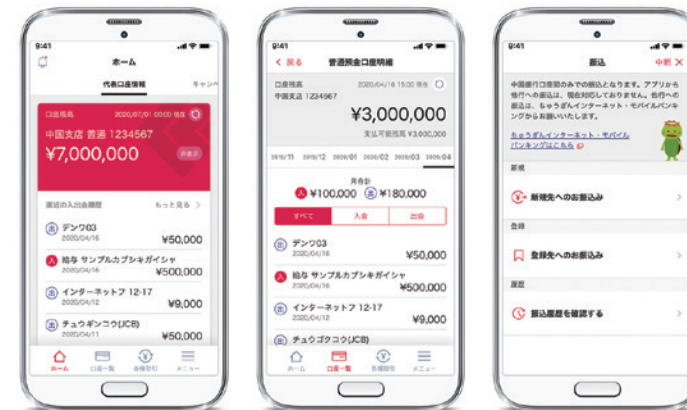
9:41

ホーム

代表口座情報 キャンペ

口座残高 2020/07/01 00:00 現在

中国支店 普通 1234567

¥7,000,000

非表示

最近の入出金明細 もっと見る >

出 デンワ03
2020/04/16 ¥50,000

入 給与 サンプルカブシキガイシャ
2020/04/16 ¥500,000

出 インターネットフ 12-17
2020/04/12 ¥9,000

出 チュウギンコウ(JCB)
2020/04/12 ¥50,000

ホーム 口座一覧 各種取引 メニュー

9:41

< 戻る 普通預金口座明細

口座残高 2020/04/16 15:00 現在

中国支店 1234567

¥3,000,000

支払可能残高 ¥3,600,000

2019/11 2019/12 2020/01 2020/02 2020/03 2020/04

月合計

入 ¥100,000 出 ¥180,000

すべて 入金 出金

出 デンワ03
2020/04/16 ¥50,000

入 給与 サンプルカブシキガイシャ
2020/04/16 ¥500,000

出 インターネットフ 12-17
2020/04/12 ¥9,000

出 チュウゴクコウ(JCB)

ホーム 口座一覧 各種取引 メニュー

9:41

振込 中断 ×

中国銀行口座間のみでの振込となります。アプリから他行への振込は、現在対応しておりません。他行への振込は、ちゅうぎんインターネット・モバイルバンキングからお願いいたします。

ちゅうぎんインターネット・モバイルバンキングはこちら

新規

新規先へのお振込み >

登録

登録先へのお振込み >

履歴

振込履歴を確認する >